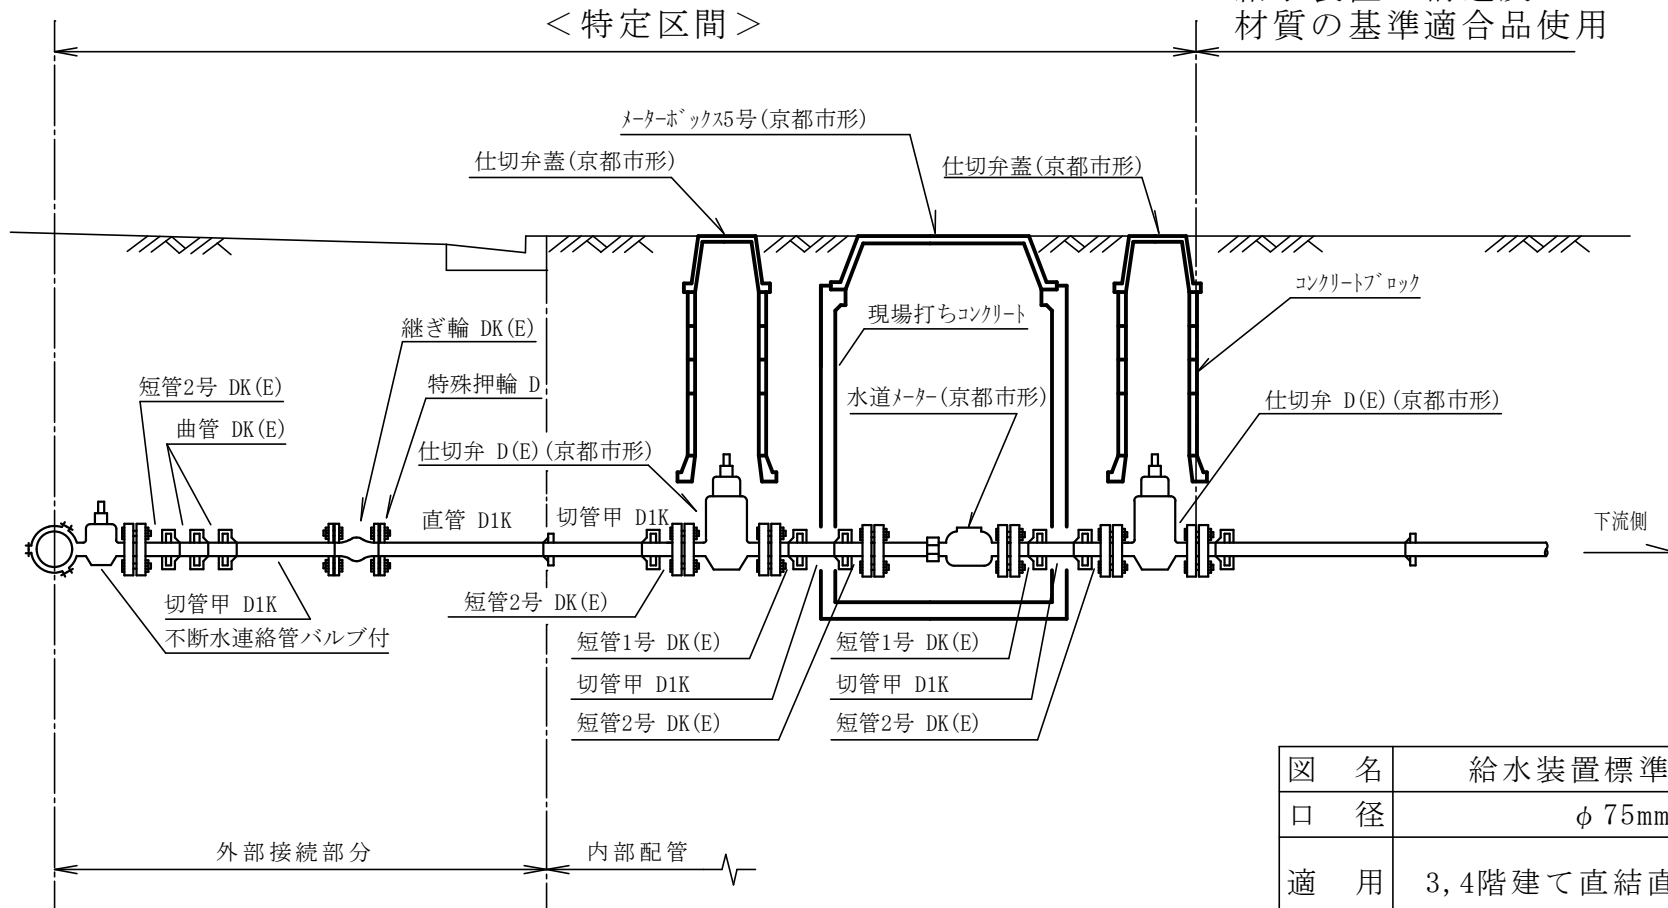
＜特定区間＞

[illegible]
材質の基準適合品使用

メーターボックス5号(京都市形)
仕切弁蓋(京都市形)
仕切弁蓋(京都市形)
コンクリートブロック
現場打ちコンクリート
継ぎ輪 DK(E)
特殊押輪 D
短管2号 DK(E)
曲管 DK(E)
水道メーター(京都市形)
仕切弁 D(E)(京都市形)
仕切弁 D(E)(京都市形)
直管 D1K
切管甲 D1K
下流側
切管甲 D1K
不断水連絡管バルブ付
短管2号 DK(E)
短管1号 DK(E)
切管甲 D1K
短管2号 DK(E)
短管1号 DK(E)
切管甲 D1K
短管2号 DK(E)

外部接続部分
内部配管

| 図　名 | 給水装置標準 |
|---|---|
| 口　径 | $\phi$ 75mm |
| 適　用 | 3,4階建て直結直 |